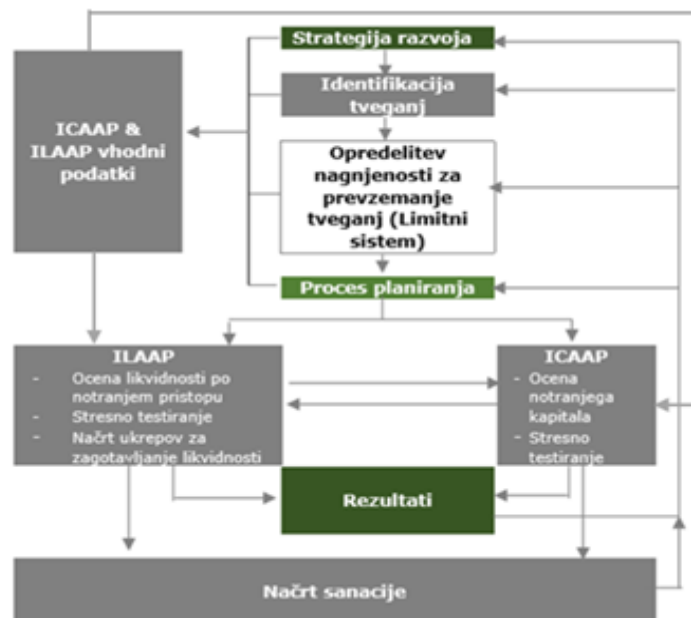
Strategija razvoja

Identifikacija tveganj

ICAAP & ILAAP vhodni podatki

Opredelitev nagnjenosti za prevzemanje tveganj (Limitni sistem)

Proces planiranja

ILAAP
- Ocena likvidnosti po notranjem pristopu
- Stresno testiranje
- Načrt ukrepov za zagotavljanje likvidnosti

ICAAP
- Ocena notranjega kapitala
- Stresno testiranje

Rezultati

Načrt sanacije